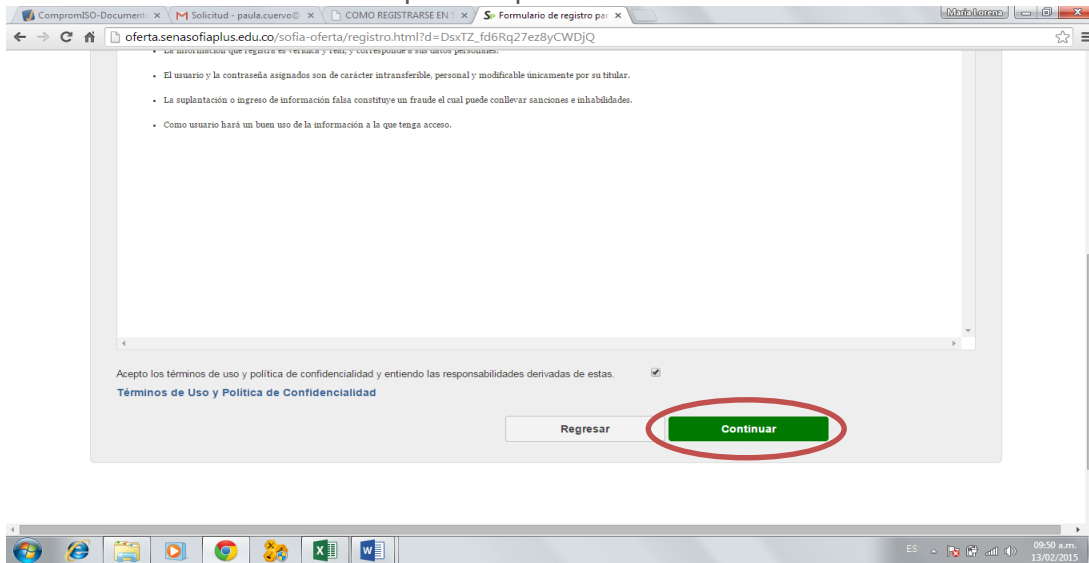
CompromISO-Document ×
Solicitud - paula.cuervo@ ×
COMO REGISTRARSE EN S ×
Formulario de registro par ×
María Lorena
oferta.senasofiaplus.edu.co/sofia-oferta/registro.html?d=DsxTZ_fd6Rq27ez8yCWDjQ

• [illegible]

• El usuario y la contraseña asignados son de carácter intransferible, personal y modificable únicamente por su titular.

• La suplantación o ingreso de información falsa constituye un fraude el cual puede conllevar sanciones e inhabilidades.

• Como usuario hará un buen uso de la información a la que tenga acceso.

Acepto los términos de uso y política de confidencialidad y entiendo las responsabilidades derivadas de estas.

Términos de Uso y Política de Confidencialidad

Regresar
Continuar

ES
09:50 a.m.
13/02/2015